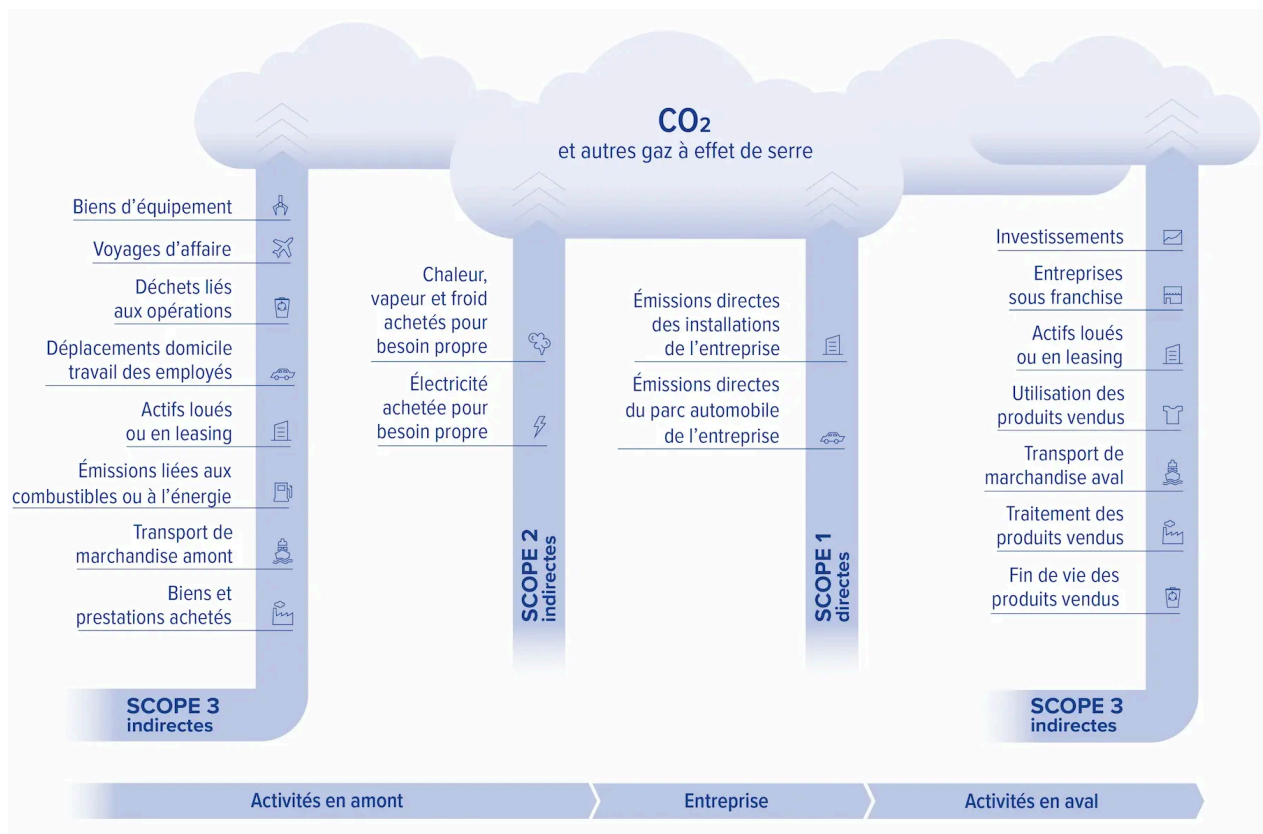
$CO_2$
et autres gaz à effet de serre

Biens d'équipement

Voyages d'affaire

Déchets liés aux opérations

Déplacements domicile travail des employés

Actifs loués ou en leasing

Émissions liées aux combustibles ou à l'énergie

Transport de marchandise amont

Biens et prestations achetés

SCOPE 3
indirectes

Chaleur, vapeur et froid achetés pour besoin propre

Électricité achetée pour besoin propre

SCOPE 2
indirectes

Émissions directes des installations de l'entreprise

Émissions directes du parc automobile de l'entreprise

SCOPE 1
directes

Investissements

Entreprises sous franchise

Actifs loués ou en leasing

Utilisation des produits vendus

Transport de marchandise aval

Traitement des produits vendus

Fin de vie des produits vendus

SCOPE 3
indirectes

Activités en amont

Entreprise

Activités en aval